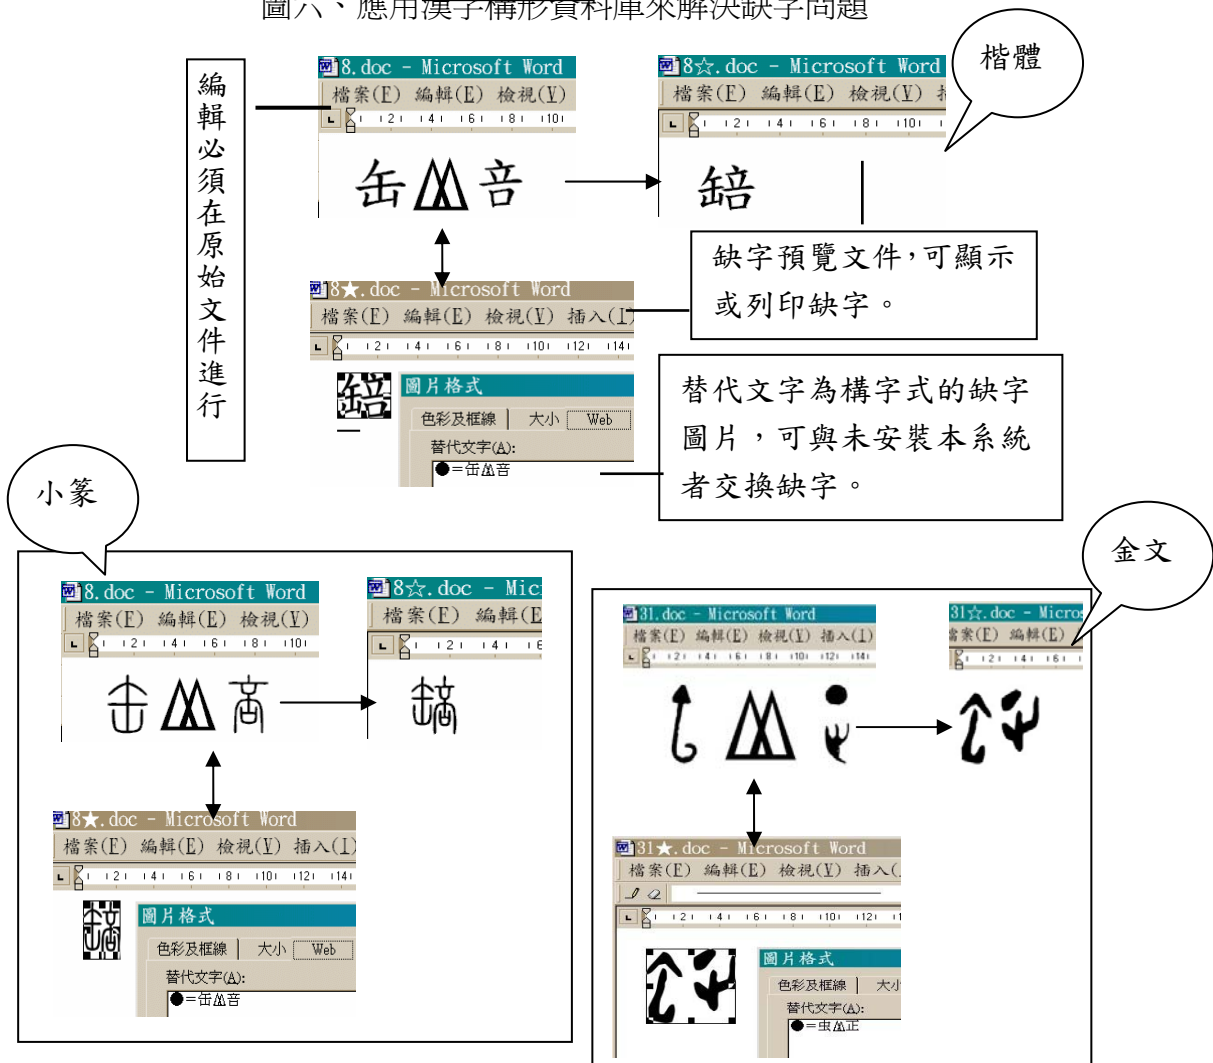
圖八、應用漢字構形資料庫來解決缺字問題

編輯必須在原始文件進行

8.doc - Microsoft Word
檔案(F) 編輯(E) 檢視(V)

缶⿰音

8☆.doc - Microsoft Word
檔案(F) 編輯(E) 檢視(V)

楷體

缺字預覽文件,可顯示或列印缺字。

8★.doc - Microsoft Word
檔案(F) 編輯(E) 檢視(V) 插入(I)

圖片格式
色彩及框線 大小 Web
替代文字(A):
●=缶⿰音

替代文字為構字式的缺字圖片,可與未安裝本系統者交換缺字。

小篆

8.doc - Microsoft Word
檔案(F) 編輯(E) 檢視(V)

8☆.doc - Mic
檔案(F) 編輯(E

8★.doc - Microsoft Word
檔案(F) 編輯(E) 檢視(V) 插入(I)

圖片格式
色彩及框線 大小 Web
替代文字(A):
●=缶⿰音

金文

31.doc - Microsoft Word
檔案(F) 編輯(E) 檢視(V) 插入(I)

31☆.doc - Micros
檔案(F) 編輯(E)

31★.doc - Microsoft Word
檔案(F) 編輯(E) 檢視(V) 插入(

圖片格式
色彩及框線 大小
替代文字(A):
●=虫⿰正